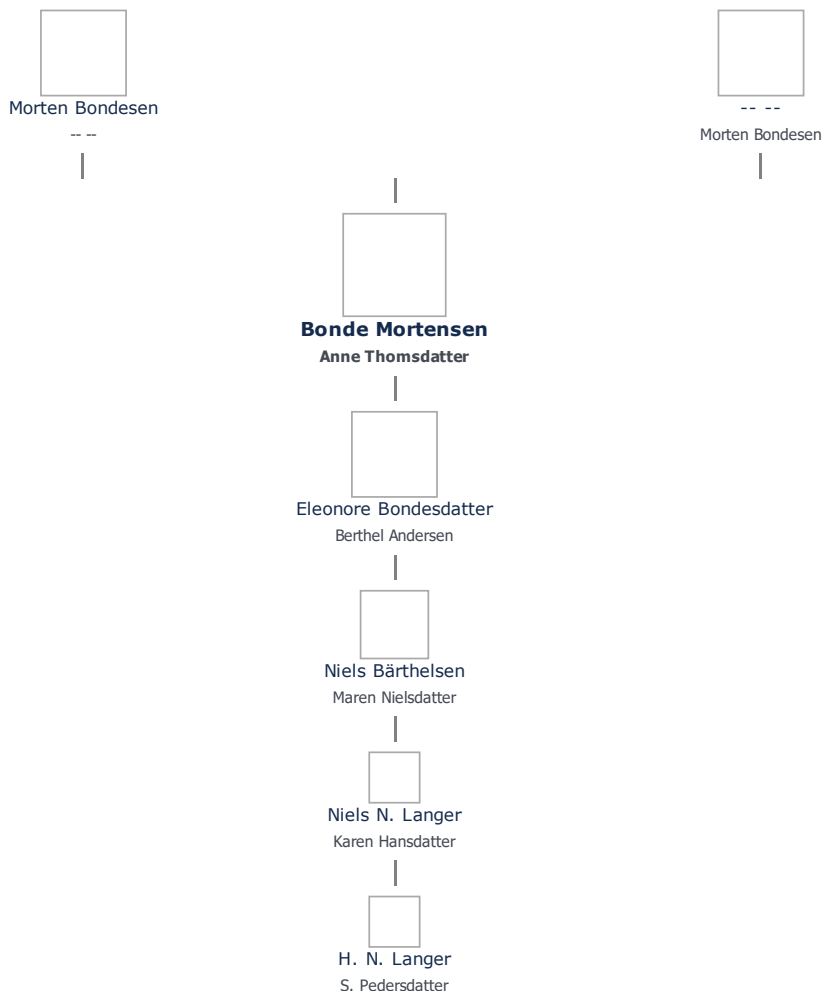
Morten Bondesen
-- --

-- --
Morten Bondesen

**Bonde Mortensen**
**Anne Thomsdatter**

Eleonore Bondesdatter
Berthel Andersen

Niels Bärthelsen
Maren Nielsdatter

Niels N. Langer
Karen Hansdatter

H. N. Langer
S. Pedersdatter